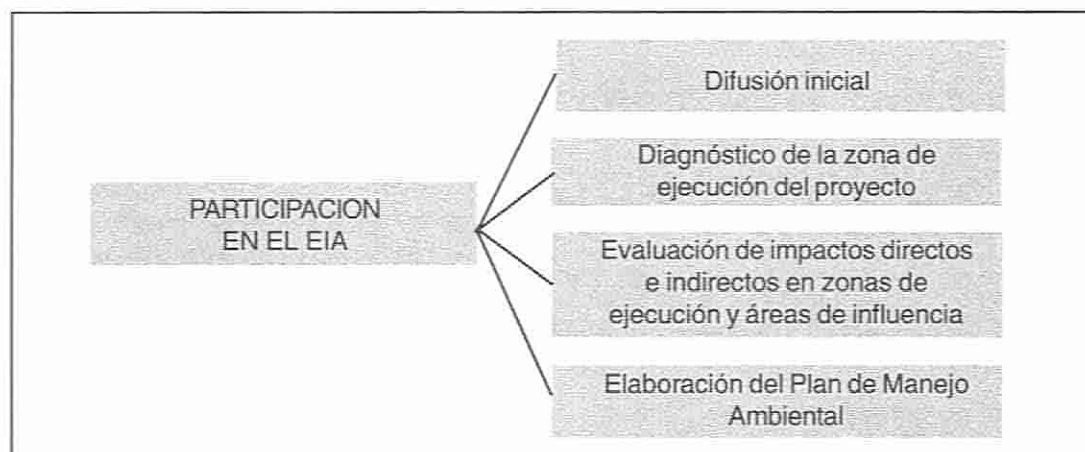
PARTICIPACION EN EL EIA

Difusión inicial

Diagnóstico de la zona de ejecución del proyecto

Evaluación de impactos directos e indirectos en zonas de ejecución y áreas de influencia

Elaboración del Plan de Manejo Ambiental